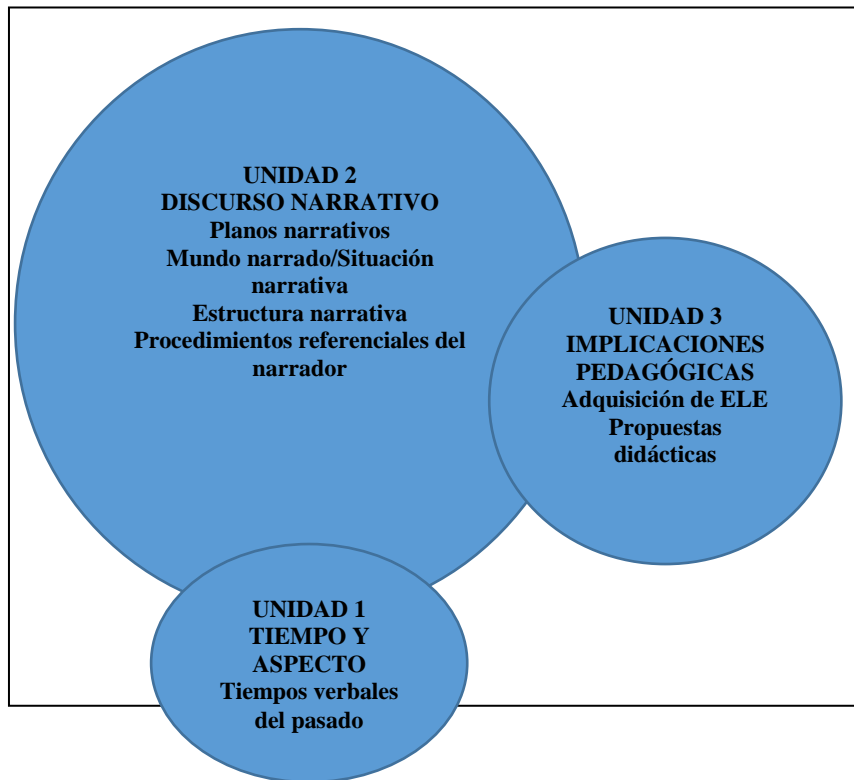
UNIDAD 2
DISCURSO NARRATIVO
Planos narrativos
Mundo narrado/Situación narrativa
Estructura narrativa
Procedimientos referenciales del narrador

UNIDAD 3
IMPLICACIONES PEDAGÓGICAS
Adquisición de ELE
Propuestas didácticas

UNIDAD 1
TIEMPO Y ASPECTO
Tiempos verbales del pasado